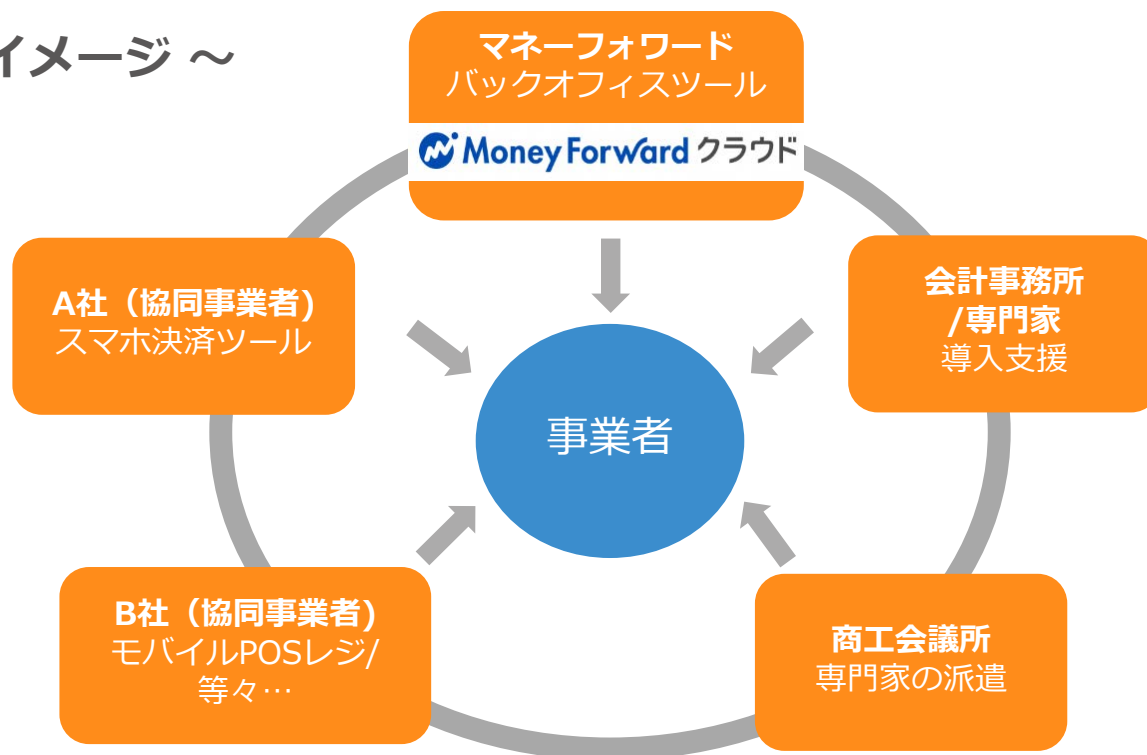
イメージ ～

マネーフォワード
バックオフィスツール

Money Forward クラウド

A社（協同事業者)
スマホ決済ツール

会計事務所
/専門家
導入支援

事業者

B社（協同事業者)
モバイルPOSレジ/
等々…

商工会議所
専門家の派遣